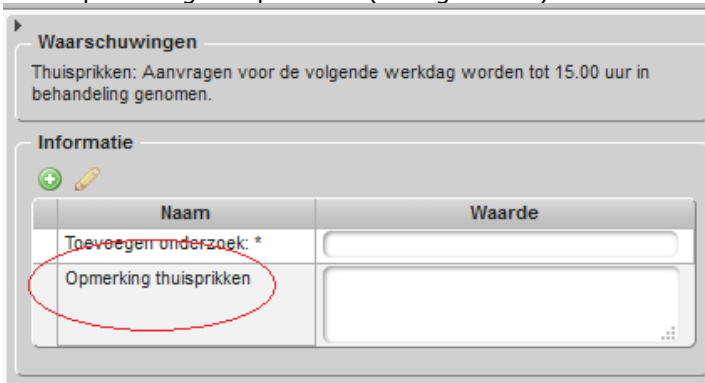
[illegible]

Waarschuwingen

Thuisprikken: Aanvragen voor de volgende werkdag worden tot 15.00 uur in behandeling genomen.

Informatie

| | Naam | Waarde |
|---|---|---|
| | Toevoegen onderzoek: * | |
| | Opmerking thuisprikken | |